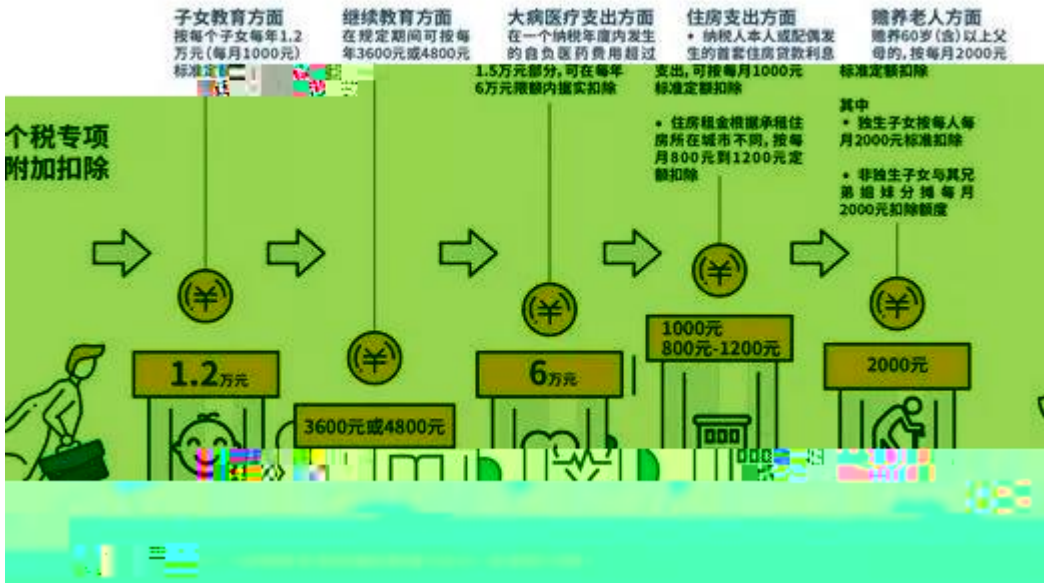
子女教育方面
按每个子女每年1.2万元（每月1000元）标准定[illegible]

继续教育方面
在规定期间可按每年3600元或4800元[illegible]

大病医疗支出方面
在一个纳税年度内发生的自负医药费用超过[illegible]1.5万元部分，可在每年6万元限额内据实扣除

住房支出方面
• 纳税人本人或配偶发生的首套住房贷款利息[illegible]支出，可按每月1000元标准定额扣除
• 住房租金根据承租住房所在城市不同，按每月800元到1200元定额扣除

赡养老人方面
赡养60岁（含）以上父母的，按每月2000元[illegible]标准定额扣除
其中
• 独生子女按每人每月2000元标准扣除
• 非独生子女与其兄弟姐妹分摊每月2000元扣除额度

个税专项附加扣除

(¥)
1.2万元

(¥)
3600元或4800元

(¥)
6万元

(¥)
1000元
800元-1200元

(¥)
2000元